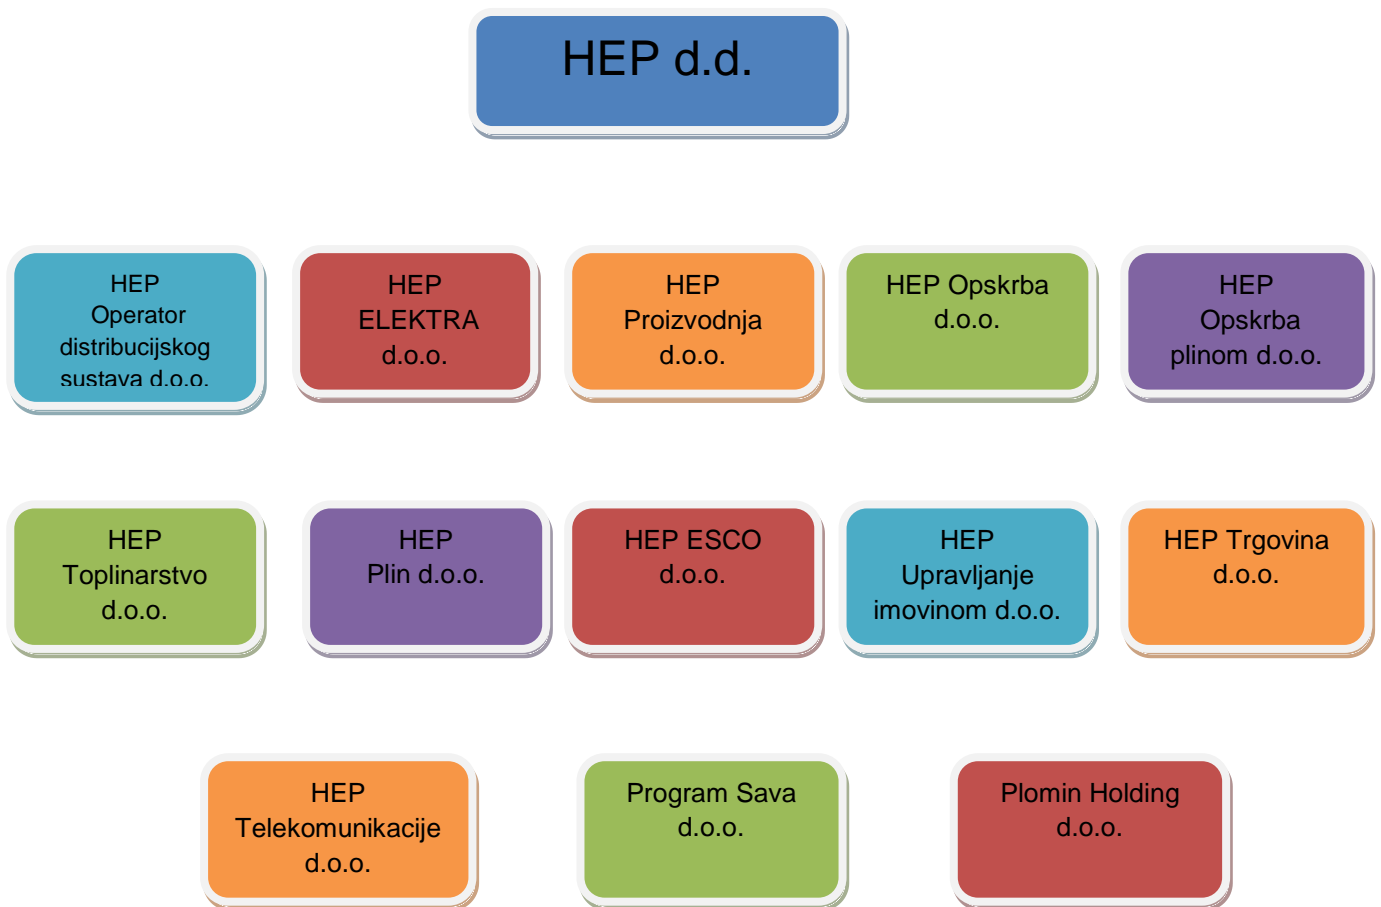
HEP d.d.

HEP Operator distribucijskog sustava d.o.o.

HEP ELEKTRA d.o.o.

HEP Proizvodnja d.o.o.

HEP Opskrba d.o.o.

HEP Opskrba plinom d.o.o.

HEP Toplinarstvo d.o.o.

HEP Plin d.o.o.

HEP ESCO d.o.o.

HEP Upravljanje imovinom d.o.o.

HEP Trgovina d.o.o.

HEP Telekomunikacije d.o.o.

Program Sava d.o.o.

Plomin Holding d.o.o.